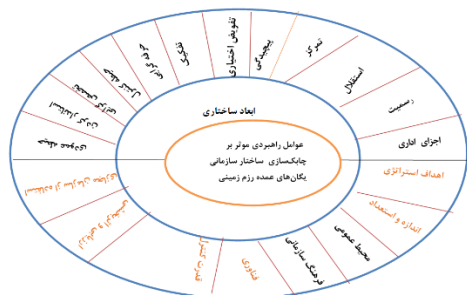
عوامل راهبردی موثر بر
چابک‌سازی ساختار سازمانی
یگان‌های عمده رزم زمینی

ابعاد ساختاری

تفویض اختیارات
پیچیدگی
تمرکز
استقلال
رسمیت
اجزای اداری
اهداف استراتژی
اندازه و استعداد
محیط عمومی
فرهنگ سازمانی
فناوری
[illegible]
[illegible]
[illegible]
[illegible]
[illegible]
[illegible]
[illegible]
تفکیک
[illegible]